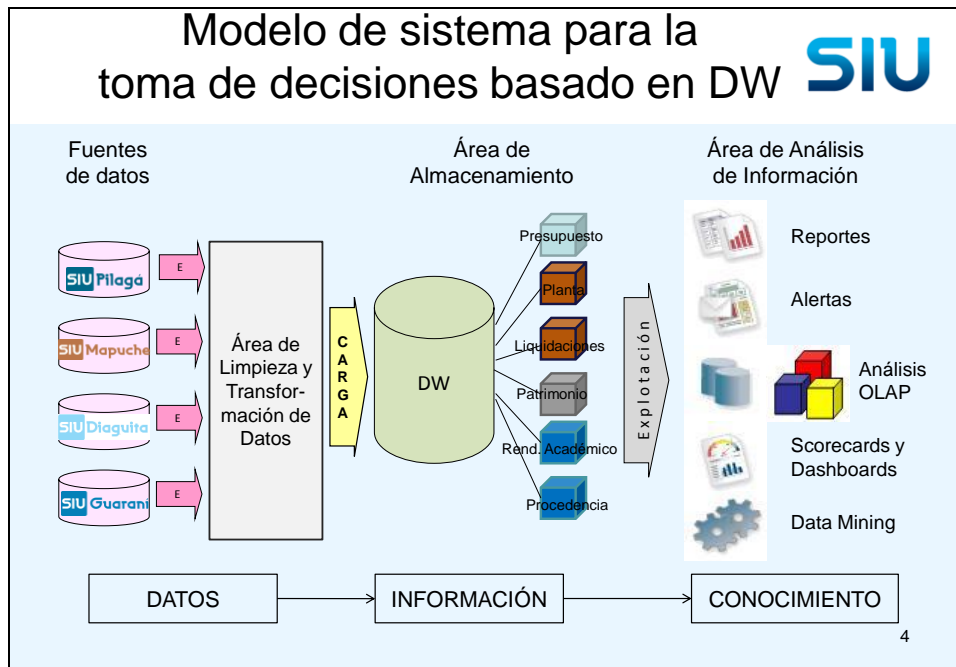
Modelo de sistema para la toma de decisiones basado en DW

SIU

Fuentes de datos

Área de Almacenamiento

Área de Análisis de Información

SIU Pilagá

E

SIU Mapuche

E

SIU Diaguita

E

SIU Guaraní

E

Área de Limpieza y Transformación de Datos

C A R G A

DW

Presupuesto

Planta

Liquidaciones

Patrimonio

Rend. Académico

Procedencia

E x p l o t a c i ó n

Reportes

Alertas

Análisis OLAP

Scorecards y Dashboards

Data Mining

DATOS

INFORMACIÓN

CONOCIMIENTO

4